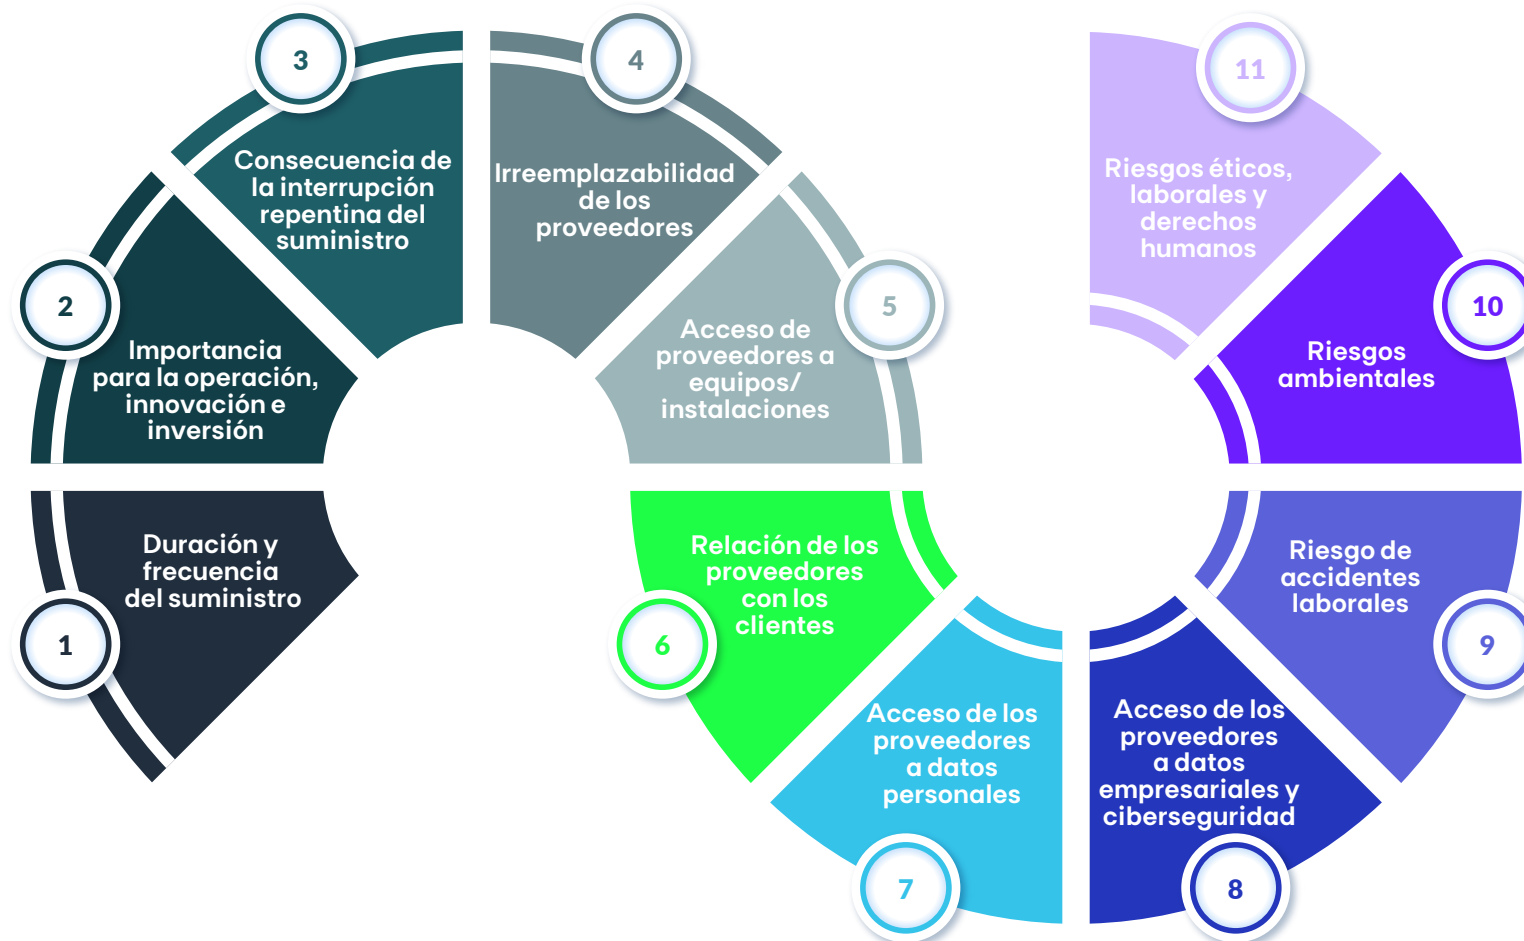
1
Duración y frecuencia del suministro

2
Importancia para la operación, innovación e inversión

3
Consecuencia de la interrupción repentina del suministro

4
Irreemplazabilidad de los proveedores

5
Acceso de proveedores a equipos/ instalaciones

6
Relación de los proveedores con los clientes

7
Acceso de los proveedores a datos personales

8
Acceso de los proveedores a datos empresariales y ciberseguridad

9
Riesgo de accidentes laborales

10
Riesgos ambientales

11
Riesgos éticos, laborales y derechos humanos